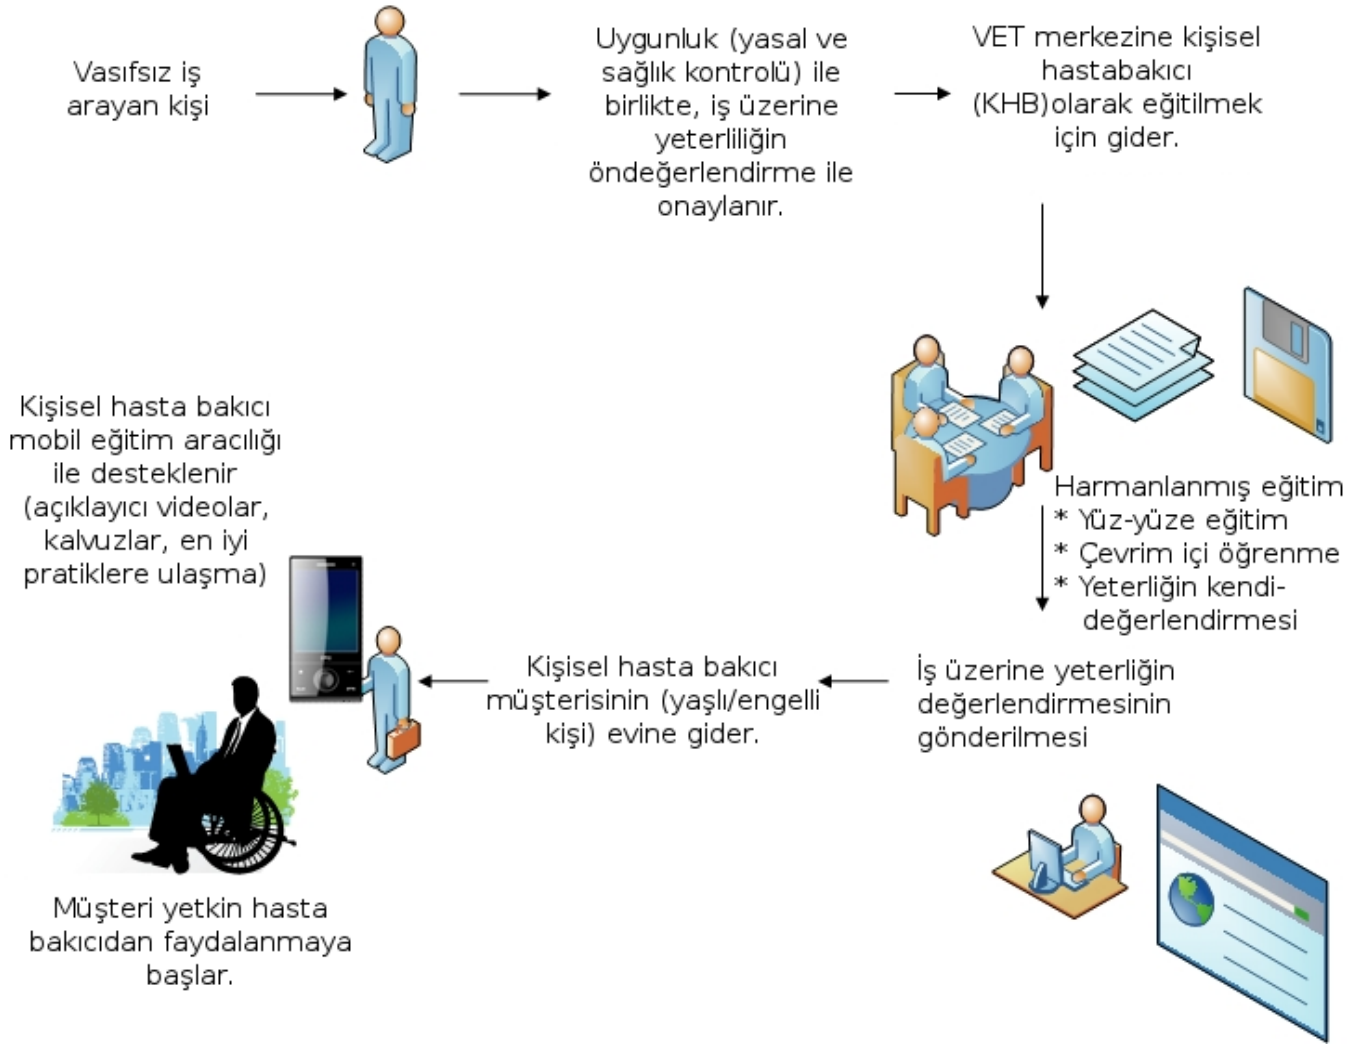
Vasıfsız iş arayan kişi

Uygunluk (yasal ve sağlık kontrolü) ile birlikte, iş üzerine yeterliliğin öndeğerlendirme ile onaylanır.

VET merkezine kişisel hastabakıcı (KHB)olarak eğitilmek için gider.

Harmanlanmış eğitim
* Yüz-yüze eğitim
* Çevrim içi öğrenme
* Yeterliğin kendi-değerlendirmesi

İş üzerine yeterliğin değerlendirmesinin gönderilmesi

Kişisel hasta bakıcı müşterisinin (yaşlı/engelli kişi) evine gider.

Kişisel hasta bakıcı mobil eğitim aracılığı ile desteklenir (açıklayıcı videolar, kalvuzlar, en iyi pratiklere ulaşma)

Müşteri yetkin hasta bakıcıdan faydalanmaya başlar.